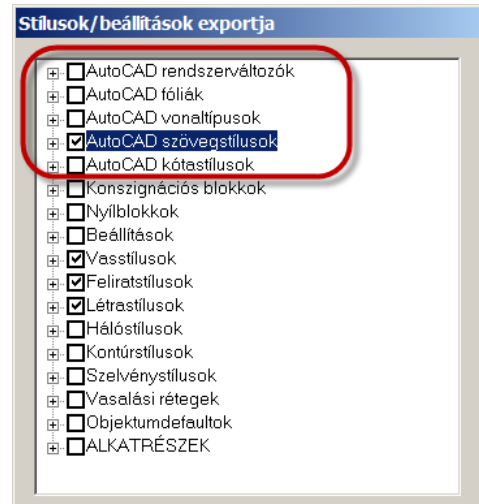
Stílusok/beállítások exportja

AutoCAD rendszerváltozók
AutoCAD fóliák
AutoCAD vonaltípusok
AutoCAD szövegstílusok
AutoCAD kótastílusok
Konszignációs blokkok
Nyílblokkok
Beállítások
Vasstílusok
Feliratstílusok
Létrastílusok
Hálóstílusok
Kontúrstílusok
Szelvénystílusok
Vasalási rétegek
Objektumdefaultok
ALKATRÉSZEK